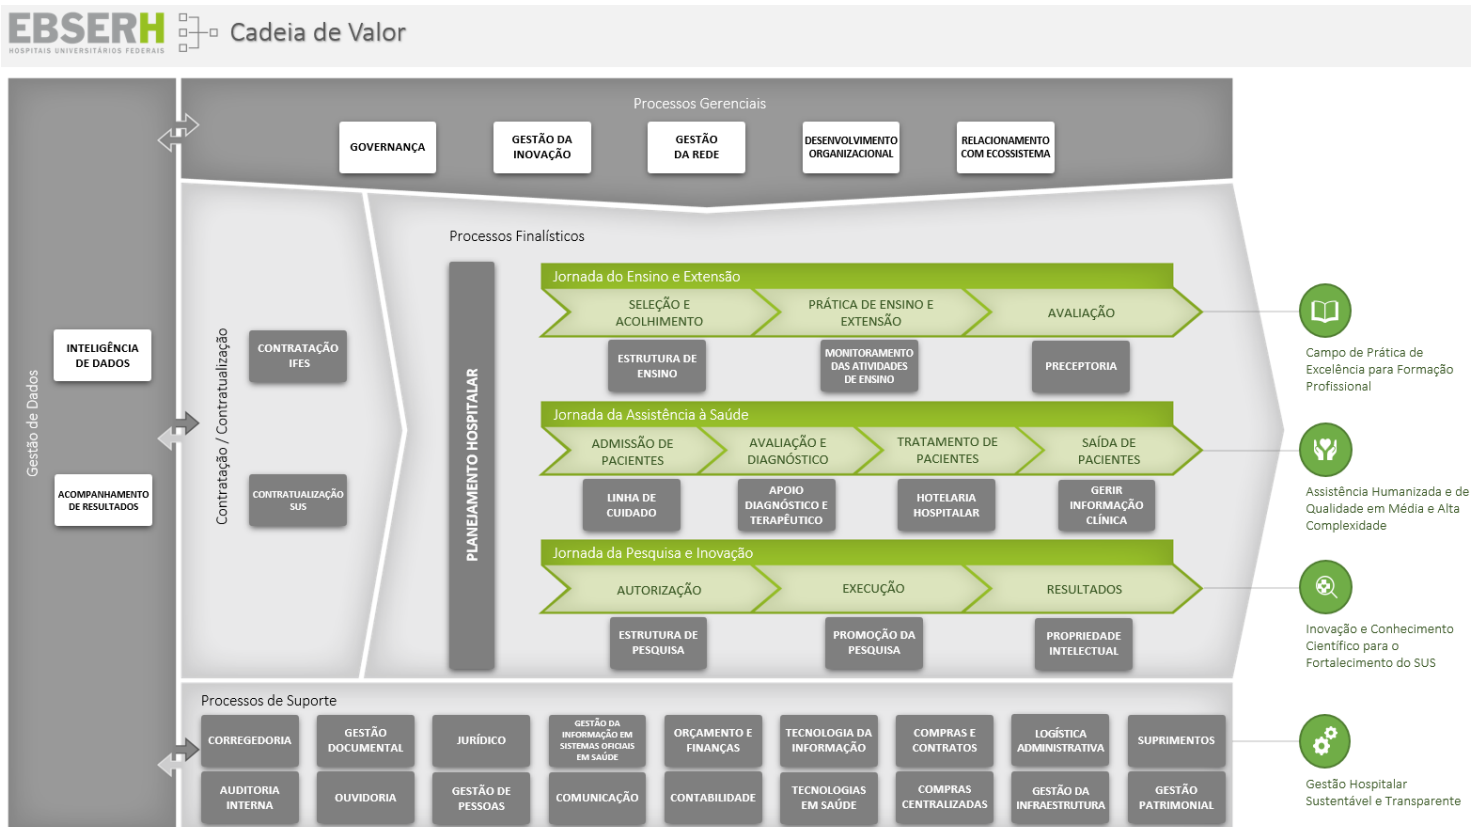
EBSERH
HOSPITAIS UNIVERSITÁRIOS FEDERAIS

Cadeia de Valor

Gestão de Dados

INTELIGÊNCIA DE DADOS

ACOMPANHAMENTO DE RESULTADOS

Processos Gerenciais

GOVERNANÇA

GESTÃO DA INOVAÇÃO

GESTÃO DA REDE

DESENVOLVIMENTO ORGANIZACIONAL

RELACIONAMENTO COM ECOSSISTEMA

Contratação / Contratualização

CONTRATAÇÃO IFES

CONTRATUALIZAÇÃO SUS

Processos Finalísticos

PLANEJAMENTO HOSPITALAR

Jornada do Ensino e Extensão

SELEÇÃO E ACOLHIMENTO

PRÁTICA DE ENSINO E EXTENSÃO

AVALIAÇÃO

ESTRUTURA DE ENSINO

MONITORAMENTO DAS ATIVIDADES DE ENSINO

PRECEPTORIA

Jornada da Assistência à Saúde

ADMISSÃO DE PACIENTES

AVALIAÇÃO E DIAGNÓSTICO

TRATAMENTO DE PACIENTES

SAÍDA DE PACIENTES

LINHA DE CUIDADO

APOIO DIAGNÓSTICO E TERAPÊUTICO

HOTELARIA HOSPITALAR

GERIR INFORMAÇÃO CLÍNICA

Jornada da Pesquisa e Inovação

AUTORIZAÇÃO

EXECUÇÃO

RESULTADOS

ESTRUTURA DE PESQUISA

PROMOÇÃO DA PESQUISA

PROPRIEDADE INTELECTUAL

Campo de Prática de Excelência para Formação Profissional

Assistência Humanizada e de Qualidade em Média e Alta Complexidade

Inovação e Conhecimento Científico para o Fortalecimento do SUS

Processos de Suporte

CORREGEDORIA

GESTÃO DOCUMENTAL

JURÍDICO

GESTÃO DA INFORMAÇÃO EM SISTEMAS OFICIAIS EM SAÚDE

ORÇAMENTO E FINANÇAS

TECNOLOGIA DA INFORMAÇÃO

COMPRAS E CONTRATOS

LOGÍSTICA ADMINISTRATIVA

SUPRIMENTOS

AUDITORIA INTERNA

OUVIDORIA

GESTÃO DE PESSOAS

COMUNICAÇÃO

CONTABILIDADE

TECNOLOGIAS EM SAÚDE

COMPRAS CENTRALIZADAS

GESTÃO DA INFRAESTRUTURA

GESTÃO PATRIMONIAL

Gestão Hospitalar Sustentável e Transparente